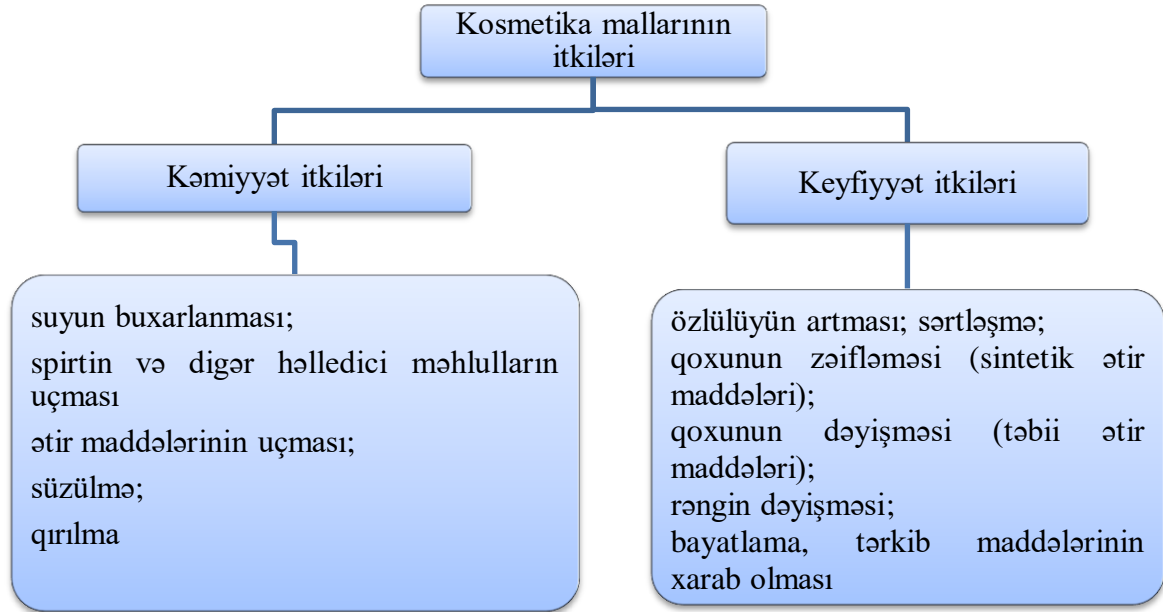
Kosmetika mallarının itkiləri

Kəmiyyət itkiləri

Keyfiyyət itkiləri

suyun buxarlanması;

spirtin və digər həlledici məhlulların uçması

ətir maddələrinin uçması;

süzülmə;

qırılma

özlülüyün artması; sərtləşmə;

qoxunun zəifləməsi (sintetik ətir maddələri);

qoxunun dəyişməsi (təbii ətir maddələri);

rəngin dəyişməsi;

bayatlama, tərkib maddələrinin xarab olması